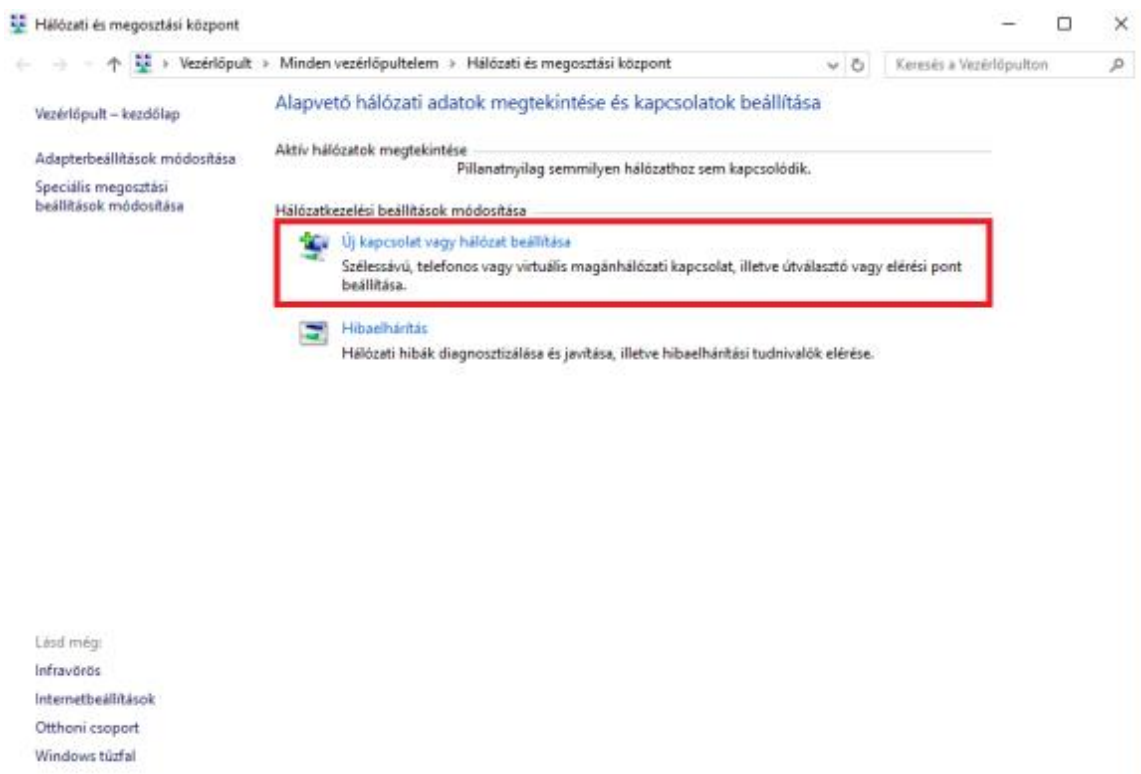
Hálózati és megosztási központ

Vezérlőpult > Minden vezérlőpultelem > Hálózati és megosztási központ

Keresés a Vezérlőpulton

Vezérlőpult – kezdőlap

Adapterbeállítások módosítása

Speciális megosztási beállítások módosítása

Alapvető hálózati adatok megtekintése és kapcsolatok beállítása

Aktív hálózatok megtekintése

Pillanatnyilag semmilyen hálózathoz sem kapcsolódik.

Hálózatkezelési beállítások módosítása

Új kapcsolat vagy hálózat beállítása

Szélessávú, telefonos vagy virtuális magánhálózati kapcsolat, illetve útválasztó vagy elérési pont beállítása.

Hibaelhárítás

Hálózati hibák diagnosztizálása és javítása, illetve hibaelhárítási tudnivalók elérése.

Lásd még:

Infravörös

Internetbeállítások

Otthoni csoport

Windows tűzfal